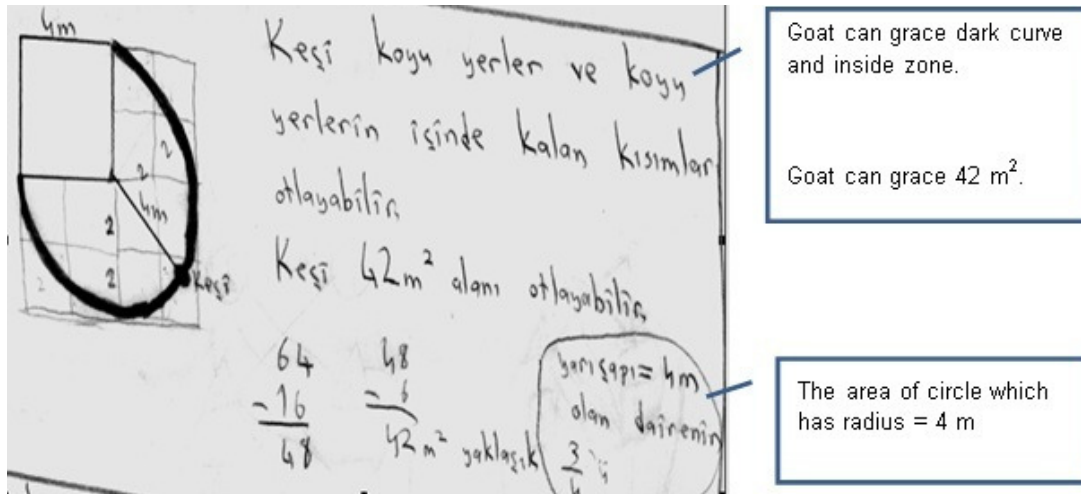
4m

2

4m

2

2

2

Keçi

Keçi koyu yerler ve koyu yerlerin içinde kalan kısımları otlayabilir.

Keçi $42m^2$ alanı otlayabilir.

$\begin{array}{r} 64 \\ -16 \\ \hline 48 \end{array}$

$\begin{array}{r} 48 \\ -6 \\ \hline 42m^2 \end{array}$ yaklaşık

yarıçapı = 4m olan dairenin $\frac{3}{4}$'ü

Goat can grace dark curve and inside zone.

Goat can grace 42 $m^2$.

The area of circle which has radius = 4 m